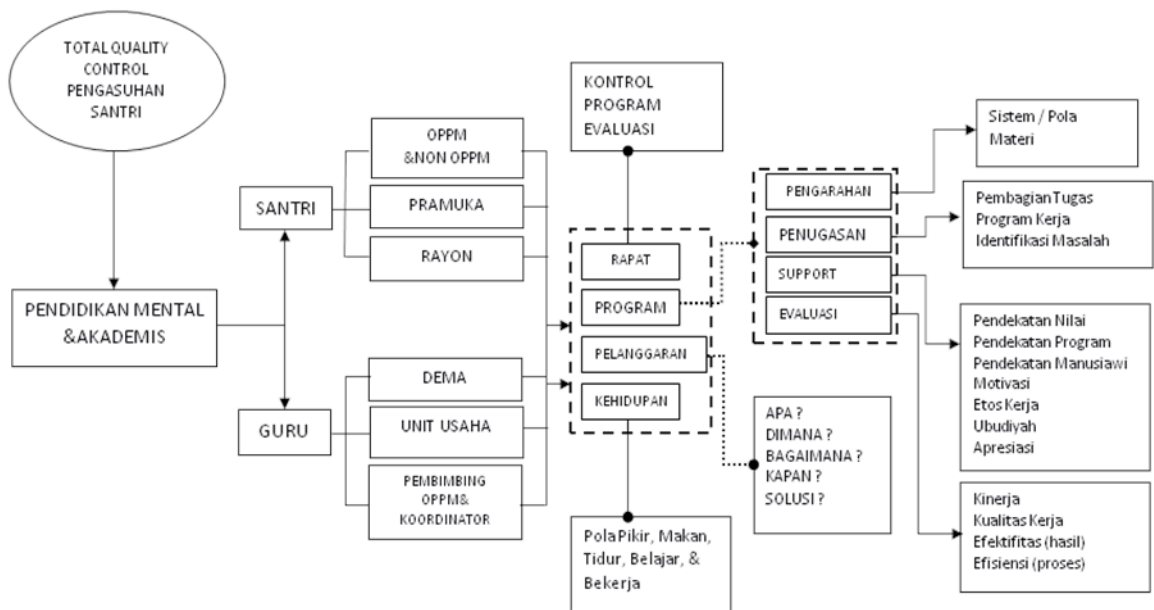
TOTAL QUALITY CONTROL PENGASUHAN SANTRI

PENDIDIKAN MENTAL &AKADEMIS

SANTRI

GURU

OPPM &NON OPPM

PRAMUKA

RAYON

DEMA

UNIT USAHA

PEMBIMBING OPPM& KOORDINATOR

KONTROL PROGRAM EVALUASI

RAPAT

PROGRAM

PELANGGARAN

KEHIDUPAN

Pola Pikir, Makan, Tidur, Belajar, & Bekerja

APA ?
DIMANA ?
BAGAIMANA ?
KAPAN ?
SOLUSI ?

PENGARAHAN

PENUGASAN

SUPPORT

EVALUASI

Sistem / Pola
Materi

Pembagian Tugas
Program Kerja
Identifikasi Masalah

Pendekatan Nilai
Pendekatan Program
Pendekatan Manusiawi
Motivasi
Etos Kerja
Ubudiyah
Apresiasi

Kinerja
Kualitas Kerja
Efektifitas (hasil)
Efisiensi (proses)